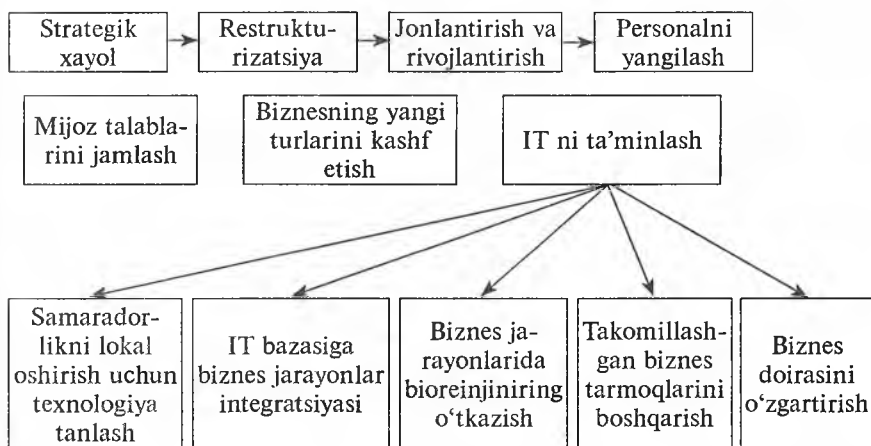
Strategik xayol

Restrukturizatsiya

Jonlantirish va rivojlantirish

Personalni yangilash

Mijoz talablarini jamlash

Biznesning yangi turlarini kashf etish

IT ni ta'minlash

Samaradorlikni lokal oshirish uchun texnologiya tanlash

IT bazasiga biznes jarayonlar integratsiyasi

Biznes jarayonlarida bioreinjiniring o'tkazish

Takomillashgan biznes tarmoqlarini boshqarish

Biznes doirasini o'zgartirish